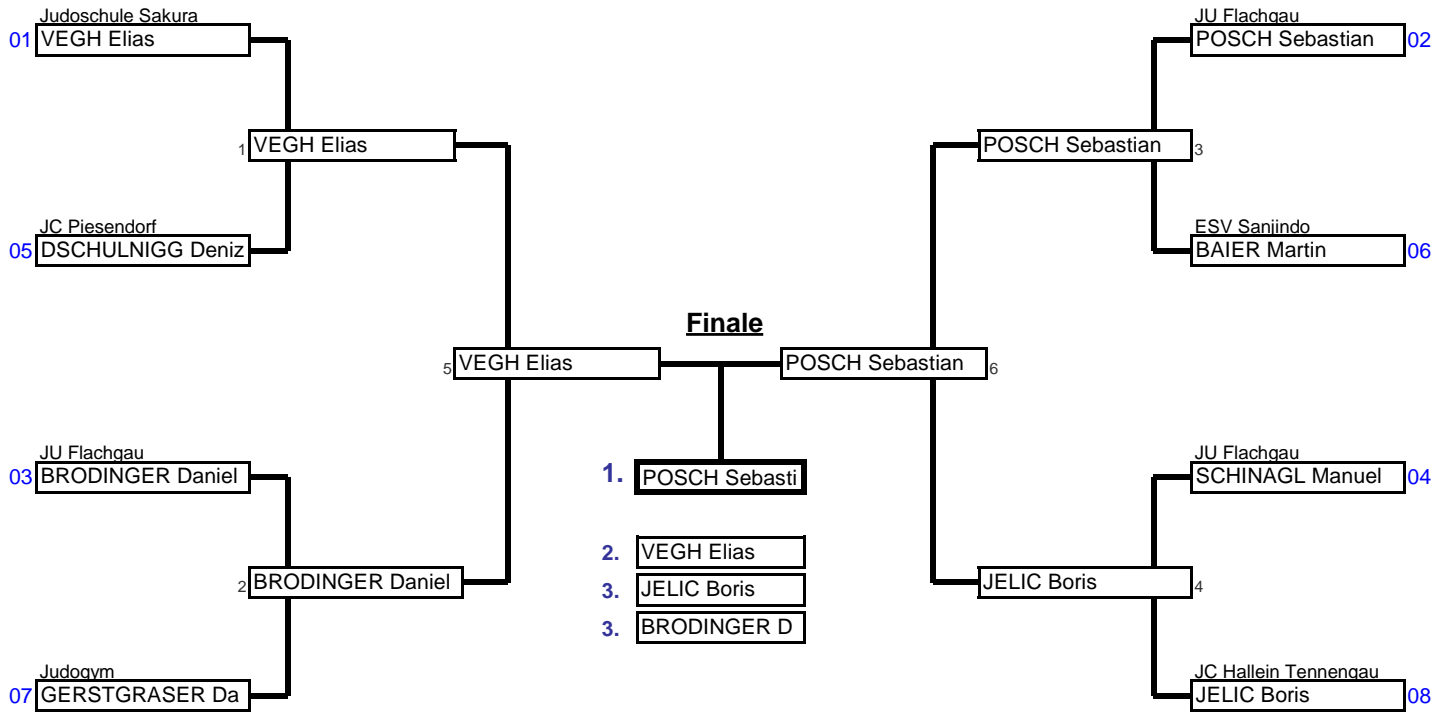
Judoschule Sakura
01 VEGH Elias

1 VEGH Elias

JC Piesendorf
05 DSCHULNIGG Deniz

JU Flachgau
POSCH Sebastian 02

POSCH Sebastian 3

ESV Sanjindo
BAIER Martin 06

Finale

5 VEGH Elias

POSCH Sebastian 6

1. POSCH Sebasti

2. VEGH Elias
3. JELIC Boris
3. BRODINGER D

JU Flachgau
03 BRODINGER Daniel

2 BRODINGER Daniel

Judogym
07 GERSTGRASER Da

JU Flachgau
SCHINAGL Manuel 04

JELIC Boris 4

JC Hallein Tennengau
JELIC Boris 08